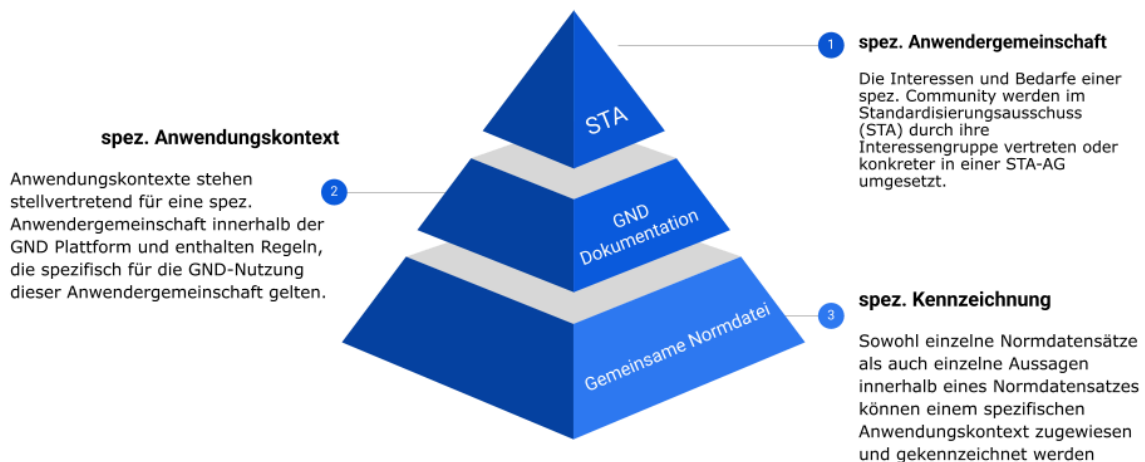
1 spez. Anwendergemeinschaft

Die Interessen und Bedarfe einer spez. Community werden im Standardisierungsausschuss (STA) durch ihre Interessengruppe vertreten oder konkreter in einer STA-AG umgesetzt.

spez. Anwendungskontext

Anwendungskontexte stehen stellvertretend für eine spez. Anwendergemeinschaft innerhalb der GND Plattform und enthalten Regeln, die spezifisch für die GND-Nutzung dieser Anwendergemeinschaft gelten.

2

STA

GND Dokumentation

Gemeinsame Normdatei

3 spez. Kennzeichnung

Sowohl einzelne Normdatensätze als auch einzelne Aussagen innerhalb eines Normdatensatzes können einem spezifischen Anwendungskontext zugewiesen und gekennzeichnet werden